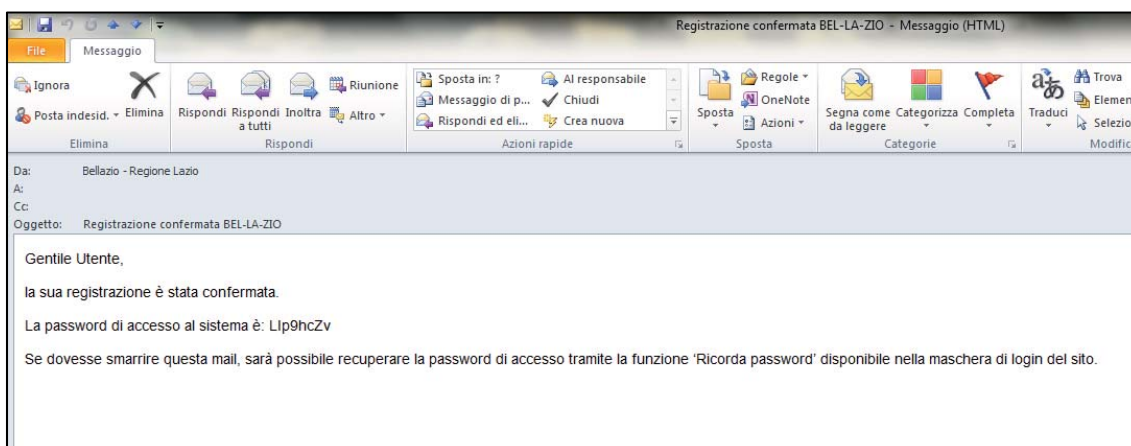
Registrazione confermata BEL-LA-ZIO - Messaggio (HTML)

File Messaggio

Ignora
Posta indesid.
Elimina
Elimina

Rispondi Rispondi a tutti Inoltra
Riunione
Altro
Rispondi

Sposta in: ?
Messaggio di p...
Rispondi ed eli...
Al responsabile
Chiudi
Crea nuova
Azioni rapide

Sposta
Regole
OneNote
Azioni
Sposta

Segna come da leggere
Categorizza
Completa
Categorie

Traduci
Trova
Elemen
Selezio
Modific

Da: Bellazio - Regione Lazio
A:
Cc:
Oggetto: Registrazione confermata BEL-LA-ZIO

Gentile Utente,

la sua registrazione è stata confermata.

La password di accesso al sistema è: Llp9hcZv

Se dovesse smarrire questa mail, sarà possibile recuperare la password di accesso tramite la funzione 'Ricorda password' disponibile nella maschera di login del sito.